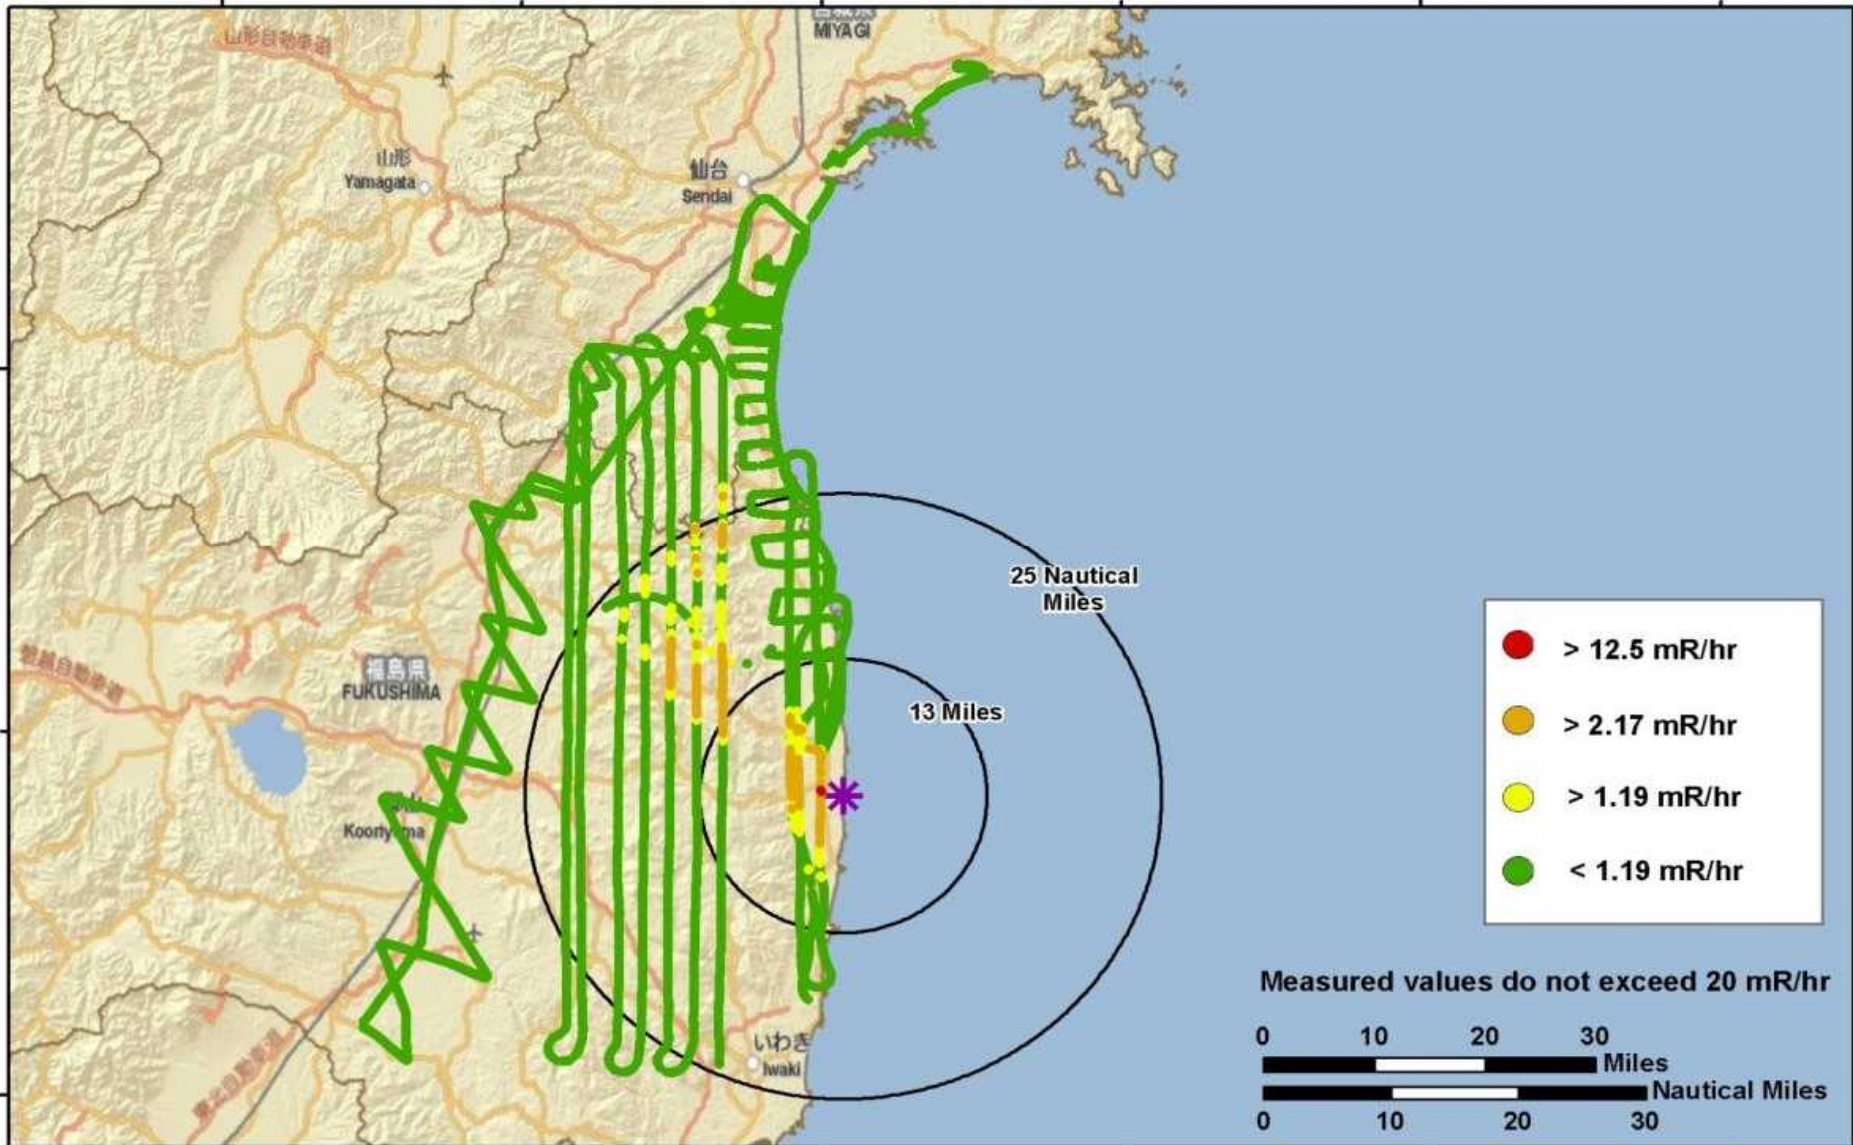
MIYAGI
山形自動車道
山形
Yamagata
仙台
Sendai
福島県
FUKUSHIMA
磐越自動車道
Koori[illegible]ma
いわき
Iwaki
東北自動車道
25 Nautical Miles
13 Miles
> 12.5 mR/hr
> 2.17 mR/hr
> 1.19 mR/hr
< 1.19 mR/hr
Measured values do not exceed 20 mR/hr
0 10 20 30
Miles
Nautical Miles
0 10 20 30